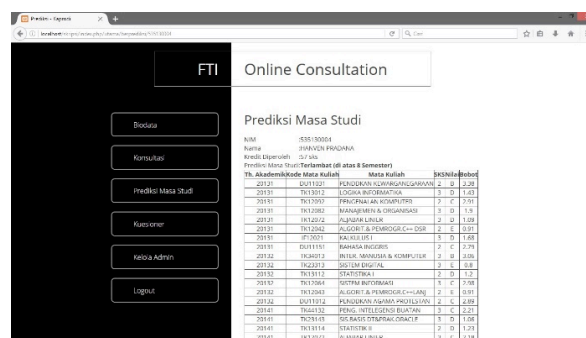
Prediksi - Tapsesi

localhost/skripsi/index.php/utama/lanprediksi/535130004

Cari

FTI

Online Consultation

Biodata

Konsultasi

Prediksi Masa Studi

Kuesioner

Kelola Admin

Logout

Prediksi Masa Studi

NIM 535130004
Nama IRIANVEN PRADANA
Kredit Diperoleh 57 sks
Prediksi Masa Studi Terlambat (di atas 8 Semester)

| Th. Akademik | Kode Mata Kuliah | Mata Kuliah | SKS | Nilai | Bobot |
|---|---|---|---|---|---|
| 20131 | DU11031 | PENDIDIKAN KEWARGANEGARAAN | 2 | B | 3.38 |
| 20131 | TK13012 | LOGIKA INFORMATIKA | 3 | D | 1.43 |
| 20131 | TK12002 | PENGENALAN KOMPUTER | 2 | C | 2.01 |
| 20131 | TK12082 | MANAJEMEN & ORGANISASI | 3 | D | 1.9 |
| 20131 | TK12972 | ALJABAR LINIER | 3 | D | 1.09 |
| 20131 | TK12042 | ALGORIT & PEMROGR C++ DSR | 2 | E | 0.91 |
| 20131 | IT12001 | KALKULUS I | 3 | D | 1.68 |
| 20131 | DU11151 | BAHASA INGGRIS | 2 | C | 2.79 |
| 20132 | TK34013 | INTER. MANUSIA & KOMPUTER | 2 | B | 3.06 |
| 20132 | TK22013 | SISTEM DIGITAL | 3 | E | 0.8 |
| 20132 | TK13112 | STATISTIKA I | 2 | D | 1.2 |
| 20132 | TK12064 | SISTEM INFORMASI | 3 | C | 2.58 |
| 20132 | TK12043 | ALGORIT & PEMROGR C++LANJ | 2 | E | 0.91 |
| 20132 | DU11012 | PENDIDIKAN AGAMA PROTESTAN | 2 | C | 2.69 |
| 20141 | TK44132 | PENG. INTELEGENSI BUATAN | 3 | C | 2.21 |
| 20141 | TK23143 | SIS.BASIS DT-BRBK ORACLE | 3 | D | 1.08 |
| 20141 | TK13114 | STATISTIK II | 2 | D | 1.23 |